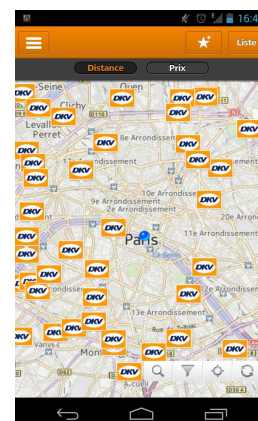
16:4
Liste
Distance
Prix
Ouen
Clichy
Levall
Perret
8e Arrondissement
rrondissement
10e Arrondisseme
9e Arrondissement
2e Arrondissement
11e Arrondissem
Paris
Vanves
Mont
DKV
DKV
DKV
DKV
DKV
DKV
DKV
DKV
DKV
DKV
DKV
DKV
DKV
DKV
DKV
DKV
DKV
DKV
DKV
DKV
DKV
DKV
DKV
DKV
DKV
DKV
DKV
DKV
DKV
DKV
DKV
DKV
DKV
DKV